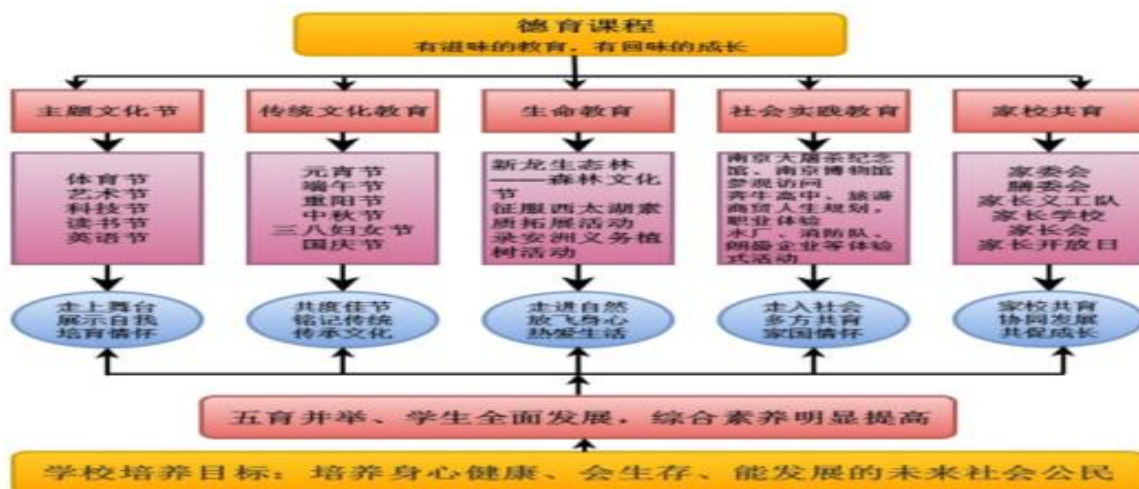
德育课程
有滋味的教育，有回味的成长

主题文化节

体育节
艺术节
科技节
读书节
英语节

走上舞台
展示自我
培育情怀

传统文化教育

元宵节
端午节
重阳节
中秋节
三八妇女节
国庆节

共度佳节
铭记传统
传承文化

生命教育

新龙生态林——森林文化节
征服西太湖素质拓展活动
录安洲义务植树活动

走进自然
放飞身心
热爱生活

社会实践教育

南京大屠杀纪念馆、南京博物馆参观访问
青年高中、旅游商贸人生规划，职业体验
水厂、消防队、朗姿企业等体验式活动

走入社会
多方共育
家国情怀

家校共育

家委会
膳委会
家长义工队
家长学校
家长会
家长开放日

家校共育
协同发展
共促成长

五育并举、学生全面发展，综合素养明显提高

学校培养目标：培养身心健康、会生存、能发展的未来社会公民